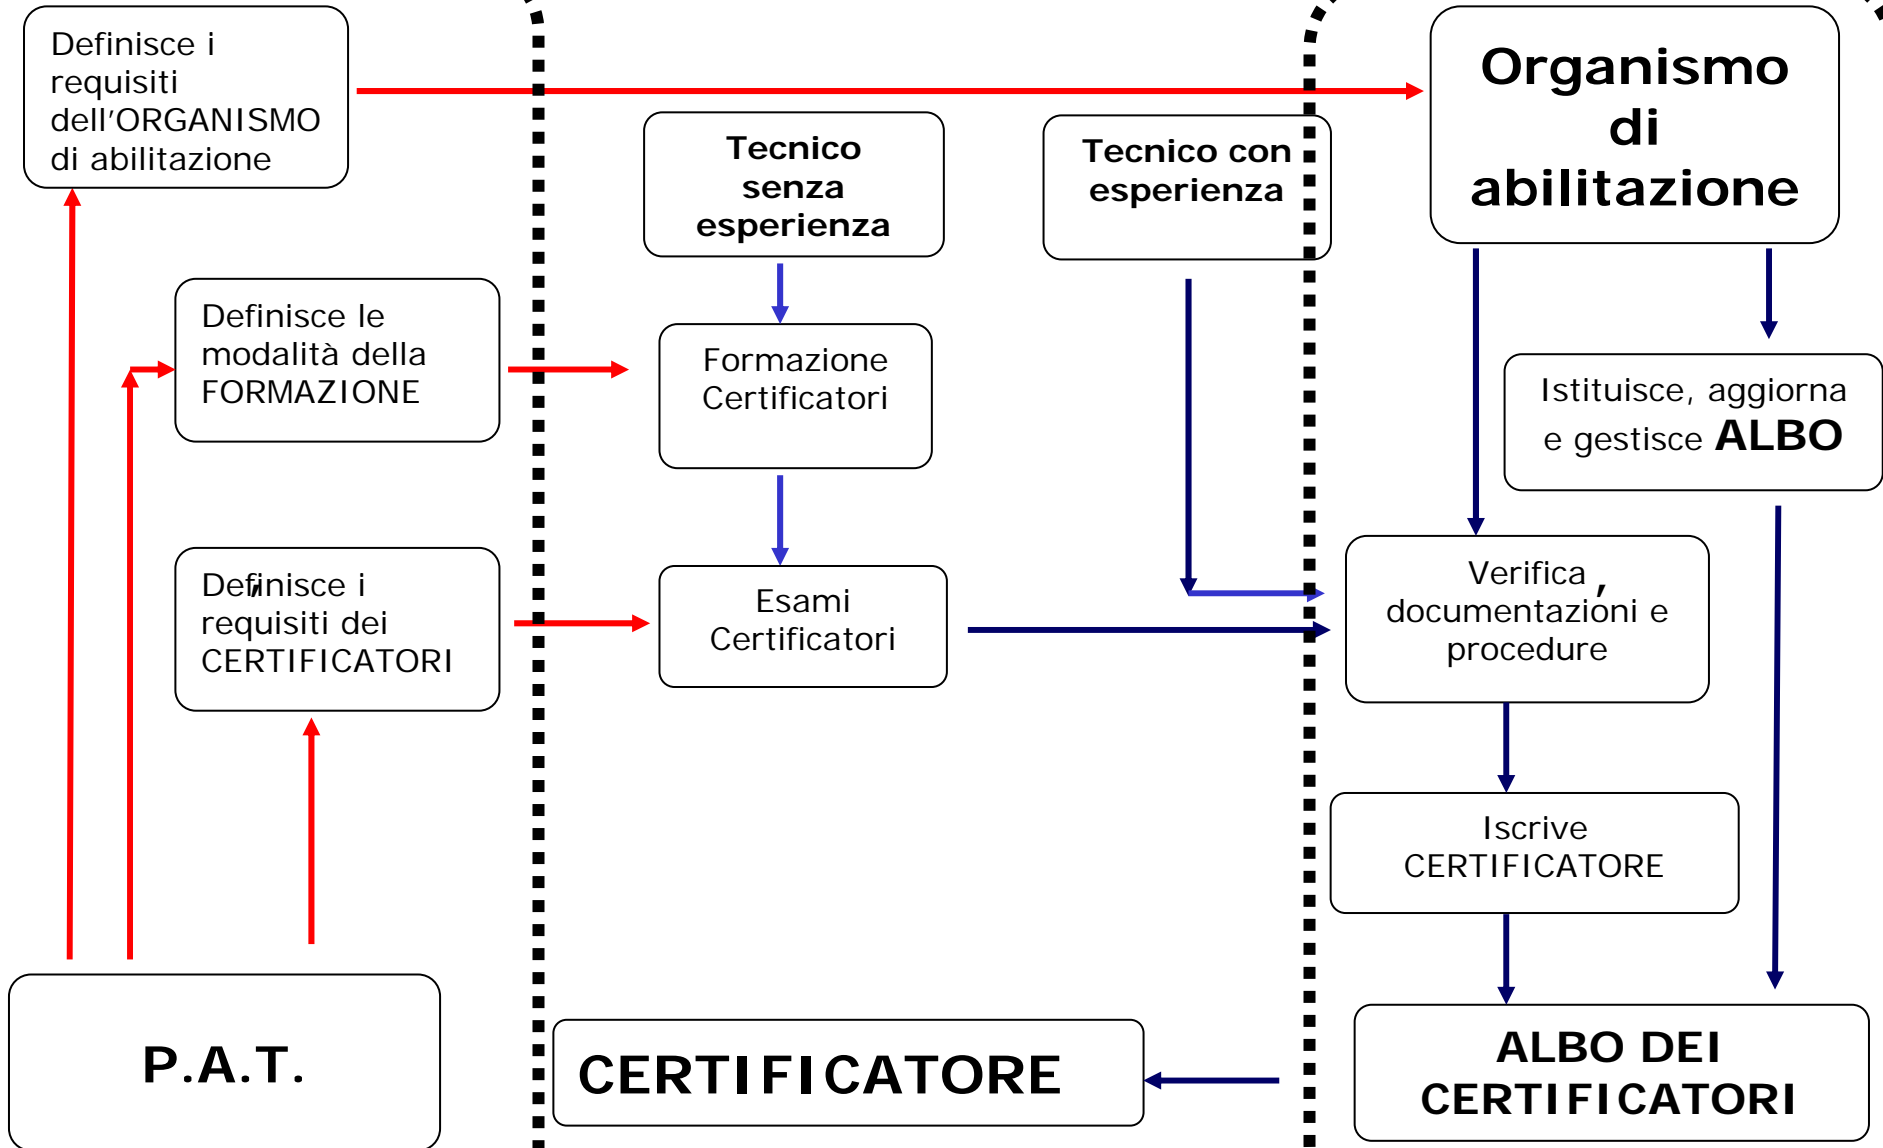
Definisce i requisiti dell’ORGANISMO di abilitazione

Organismo di abilitazione

Tecnico senza esperienza

Tecnico con esperienza

Definisce le modalità della FORMAZIONE

Formazione Certificatori

Istituisce, aggiorna e gestisce ALBO

Definisce i requisiti dei CERTIFICATORI

Esami Certificatori

Verifica , documentazioni e procedure

Iscrive CERTIFICATORE

P.A.T.

CERTIFICATORE

ALBO DEI CERTIFICATORI